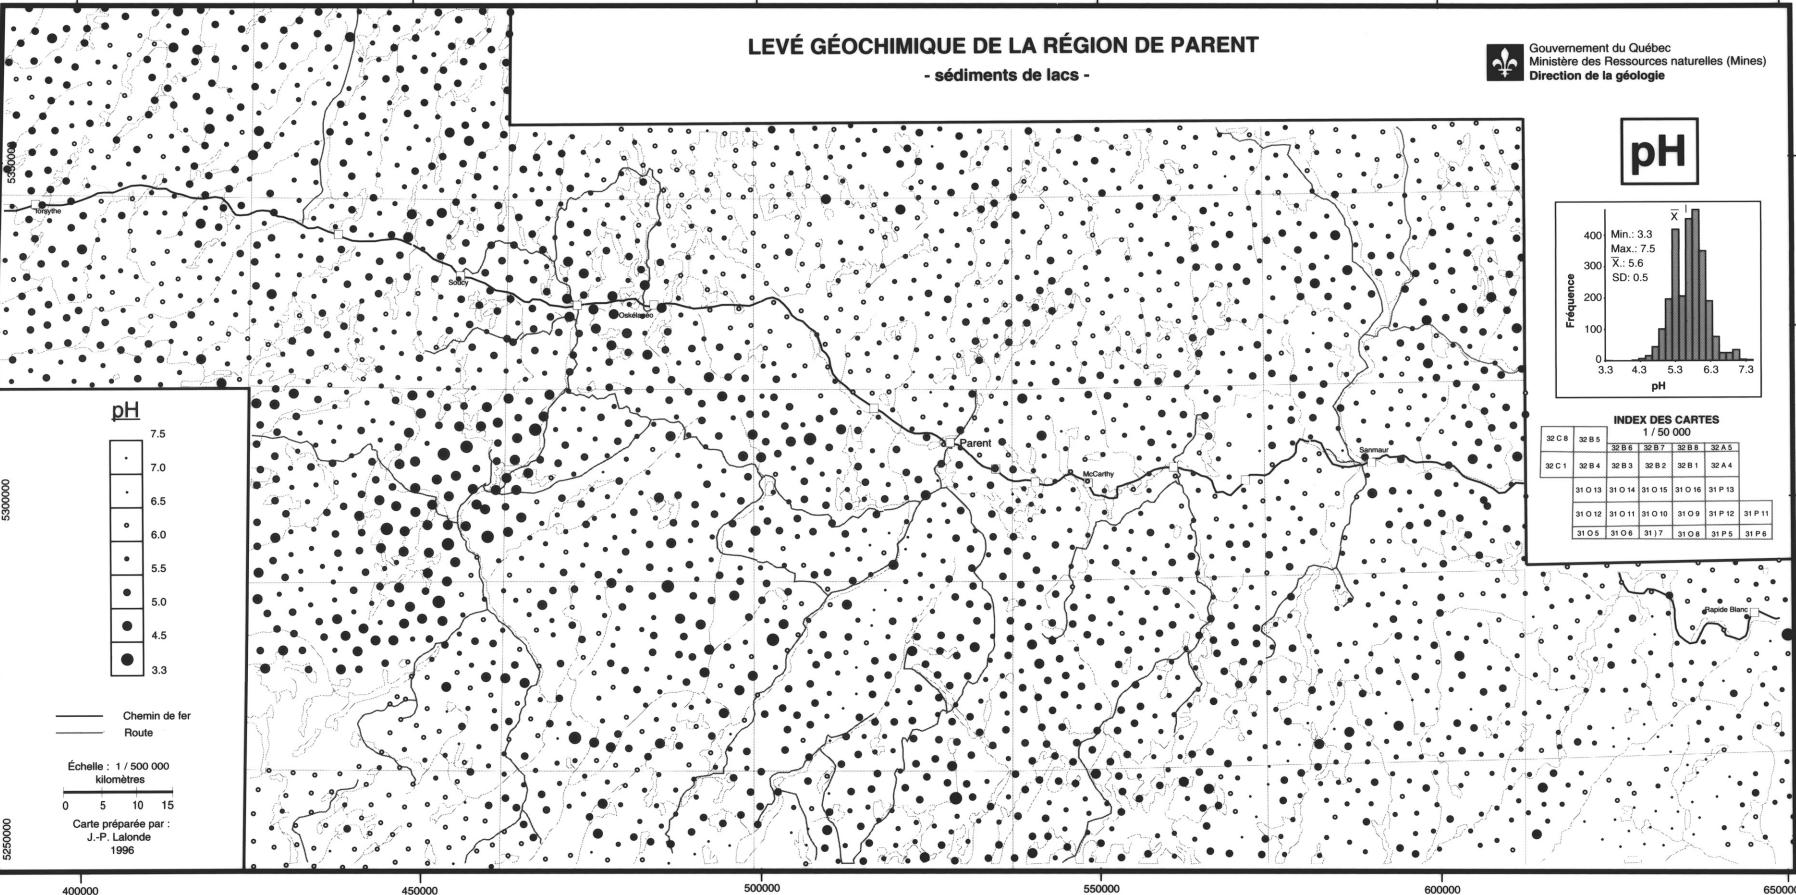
LEVÉ GÉOCHIMIQUE DE LA RÉGION DE PARENT
- sédiments de lacs -

Gouvernement du Québec
Ministère des Ressources naturelles (Mines)
Direction de la géologie

pH

$\overline{X}$

Min.: 3.3
Max.: 7.5
$\overline{X}$.: 5.6
SD: 0.5

400
300
200
100
0
Fréquence
3.3 4.3 5.3 6.3 7.3
pH

INDEX DES CARTES
1 / 50 000

| 32 C 8 | 32 B 5 | | | |
|---|---|---|---|---|
| | 32 B 6 | 32 B 7 | 32 B 8 | 32 A 5 |
| 32 C 1 | 32 B 4 | 32 B 3 | 32 B 2 | 32 B 1 | 32 A 4 |
| 31 O 13 | 31 O 14 | 31 O 15 | 31 O 16 | 31 P 13 |
| 31 O 12 | 31 O 11 | 31 O 10 | 31 O 9 | 31 P 12 | 31 P 11 |
| 31 O 5 | 31 O 6 | 31 ) 7 | 31 O 8 | 31 P 5 | 31 P 6 |

pH
7.5
7.0
6.5
6.0
5.5
5.0
4.5
3.3

Chemin de fer
Route

Échelle : 1 / 500 000
kilomètres
0 5 10 15

Carte préparée par :
J.-P. Lalonde
1996

Forsythe
Sodcy
Oskélaneo
Parent
McCarthy
Sanmaur
Rapide Blanc

5350000
5300000
5250000
400000
450000
500000
550000
600000
650000